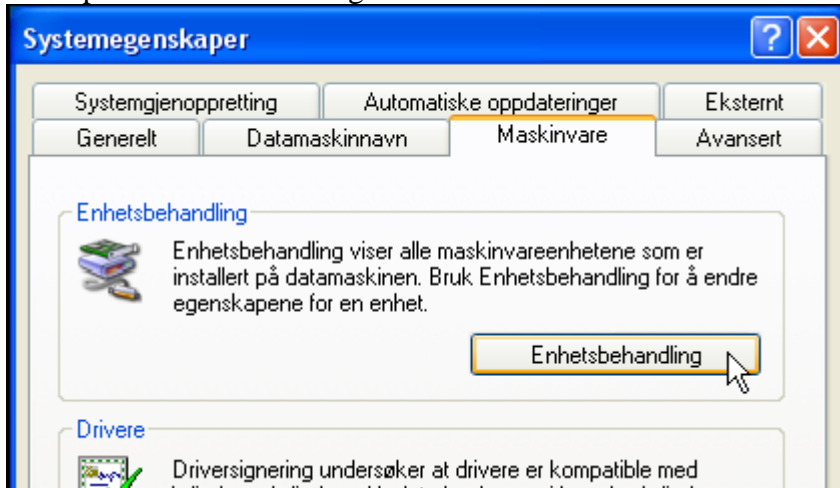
Systemegenskaper

Systemgjenoppretting | Automatiske oppdateringer | Eksternt
Generelt | Datamaskinnavn | Maskinvare | Avansert

Enhetsbehandling

Enhetsbehandling viser alle maskinvareenhetene som er installert på datamaskinen. Bruk Enhetsbehandling for å endre egenskapene for en enhet.

Enhetsbehandling

Drivere

Driversignering undersøker at drivere er kompatible med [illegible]